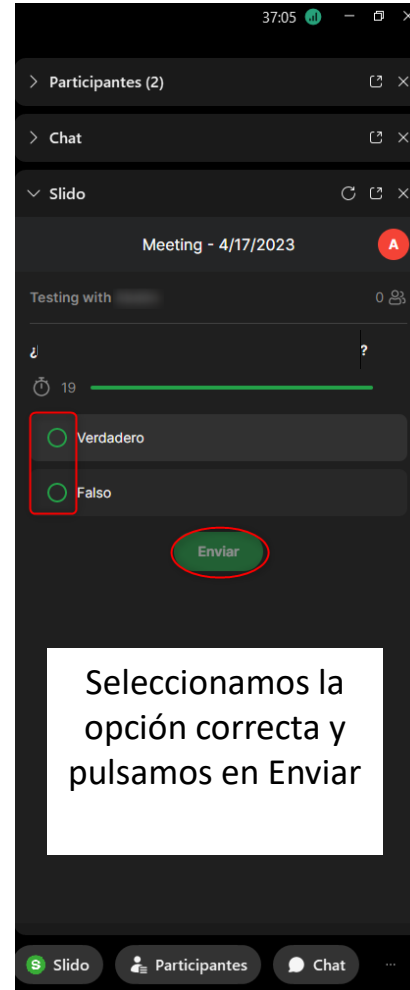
37:05

> Participantes (2)

> Chat

Slido

Meeting - 4/17/2023

A

Testing with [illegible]

0

¿ ?

19

Verdadero

Falso

Enviar

Seleccionamos la opción correcta y pulsamos en Enviar

Slido

Participantes

Chat

...